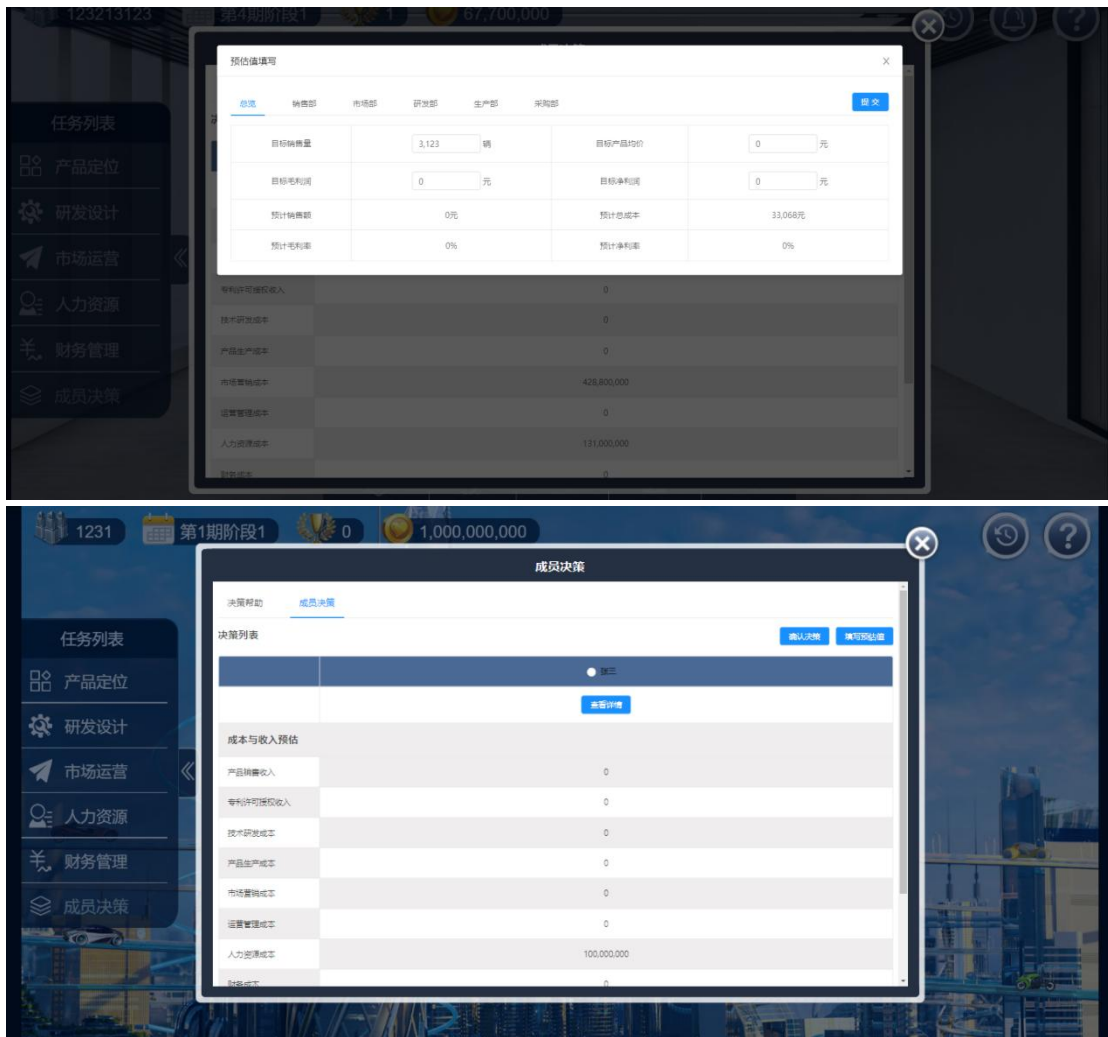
1232131123 第4期阶段1 1 67,700,000

预估值填写

总览 销售部 市场部 研发部 生产部 采购部

提交

| | | | |
|---|---|---|---|
| 目标销售量 | 3,123 辆 | 目标产品均价 | 0 元 |
| 目标毛利润 | 0 元 | 目标净利润 | 0 元 |
| 预计销售额 | 0元 | 预计总成本 | 33,068元 |
| 预计毛利率 | 0% | 预计净利率 | 0% |

任务列表
产品定位
研发设计
市场运营
人力资源
财务管理
成员决策

| | |
|---|---|
| 专利许可授权收入 | 0 |
| 技术研发成本 | 0 |
| 产品生产成本 | 0 |
| 市场营销成本 | 428,800,000 |
| 运营管理成本 | 0 |
| 人力资源成本 | 131,000,000 |
| 财务成本 | 0 |

1231 第1期阶段1 0 1,000,000,000

成员决策

决策帮助 成员决策

决策列表

确认决策 填写预估值

| | 张三 |
|---|---|
| | 查看详情 |
| 成本与收入预估 | |
| 产品销售收入 | 0 |
| 专利许可授权收入 | 0 |
| 技术研发成本 | 0 |
| 产品生产成本 | 0 |
| 市场营销成本 | 0 |
| 运营管理成本 | 0 |
| 人力资源成本 | 100,000,000 |
| 财务成本 | 0 |

任务列表
产品定位
研发设计
市场运营
人力资源
财务管理
成员决策